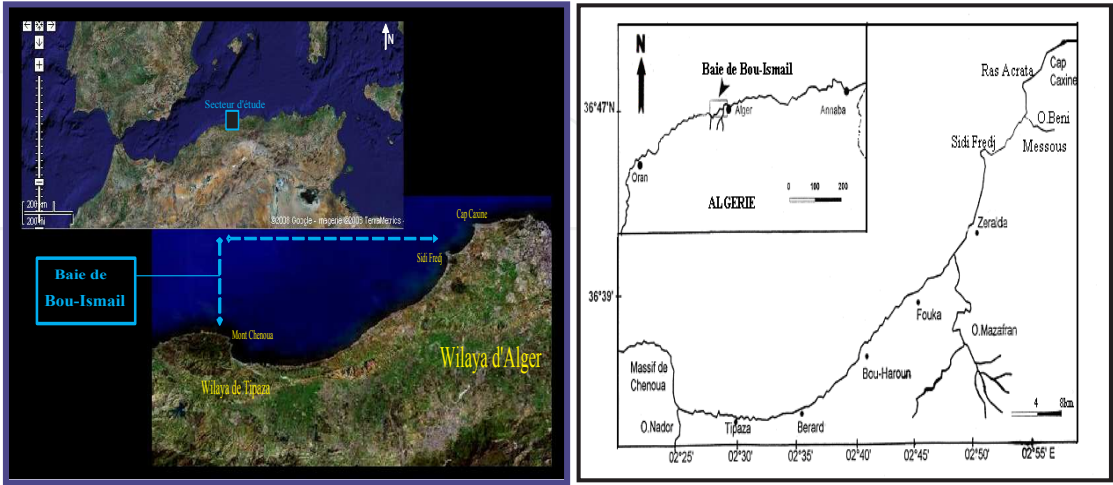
N

Secteur d'étude

200 km
200 mi

©2008 Google - Imagerie ©2008 TerraMetrics

Cap Caxine

Sidi Fredj

Baie de Bou-Ismail

Mont Chenoua

Wilaya d'Alger

Wilaya de Tipaza

N

Baie de Bou-Ismail

36°47'N

Alger

Annaba

Oran

ALGERIE

0 100 200

Ras Acrata

Cap Caxine

O.Beni Messous

Sidi Fredj

Zeralda

36°39'

Fouka

O.Mazafran

Massif de Chenoua

Bou-Haroun

4 8km

O.Nador

Tipaza

Berard

02°25' 02°30' 02°35' 02°40' 02°45' 02°50' 02°55' E